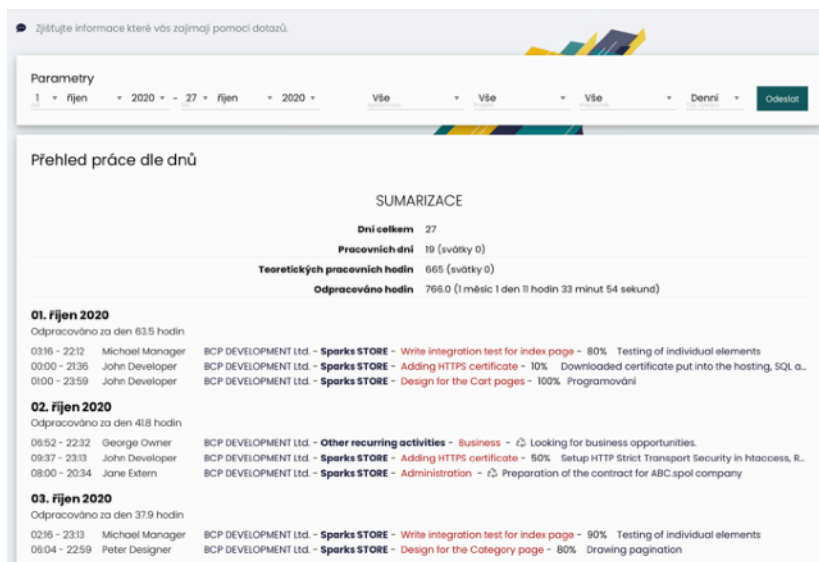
Zjišťujte informace které vás zajímají pomocí dotazů.

Parametry

1 říjen 2020 - 27 říjen 2020 Vše Vše Vše Denní Odeslat

Přehled práce dle dnů

SUMARIZACE

| | |
|---|---|
| Dní celkem | 27 |
| Pracovních dní | 19 (svátky 0) |
| Teoretických pracovních hodin | 665 (svátky 0) |
| Odpracováno hodin | 766.0 (1 měsíc 1 den 11 hodin 33 minut 54 sekund) |

01. říjen 2020
Odpracováno za den 63.5 hodin

03:16 - 22:12 Michael Manager BCP DEVELOPMENT Ltd. - Sparks STORE - Write integration test for index page - 80% Testing of individual elements
00:00 - 21:36 John Developer BCP DEVELOPMENT Ltd. - Sparks STORE - Adding HTTPS certificate - 10% Downloaded certificate put into the hosting, SQL a...
01:00 - 23:59 John Developer BCP DEVELOPMENT Ltd. - Sparks STORE - Design for the Cart pages - 100% Programování

02. říjen 2020
Odpracováno za den 41.8 hodin

06:52 - 22:32 George Owner BCP DEVELOPMENT Ltd. - Other recurring activities - Business - Looking for business opportunities.
09:37 - 23:13 John Developer BCP DEVELOPMENT Ltd. - Sparks STORE - Adding HTTPS certificate - 50% Setup HTTP Strict Transport Security in htaccess, R...
08:00 - 20:34 Jane Extern BCP DEVELOPMENT Ltd. - Sparks STORE - Administration - Preparation of the contract for ABC.spol company

03. říjen 2020
Odpracováno za den 37.9 hodin

02:16 - 23:13 Michael Manager BCP DEVELOPMENT Ltd. - Sparks STORE - Write integration test for index page - 90% Testing of individual elements
06:04 - 22:59 Peter Designer BCP DEVELOPMENT Ltd. - Sparks STORE - Design for the Category page - 80% Drawing pagination